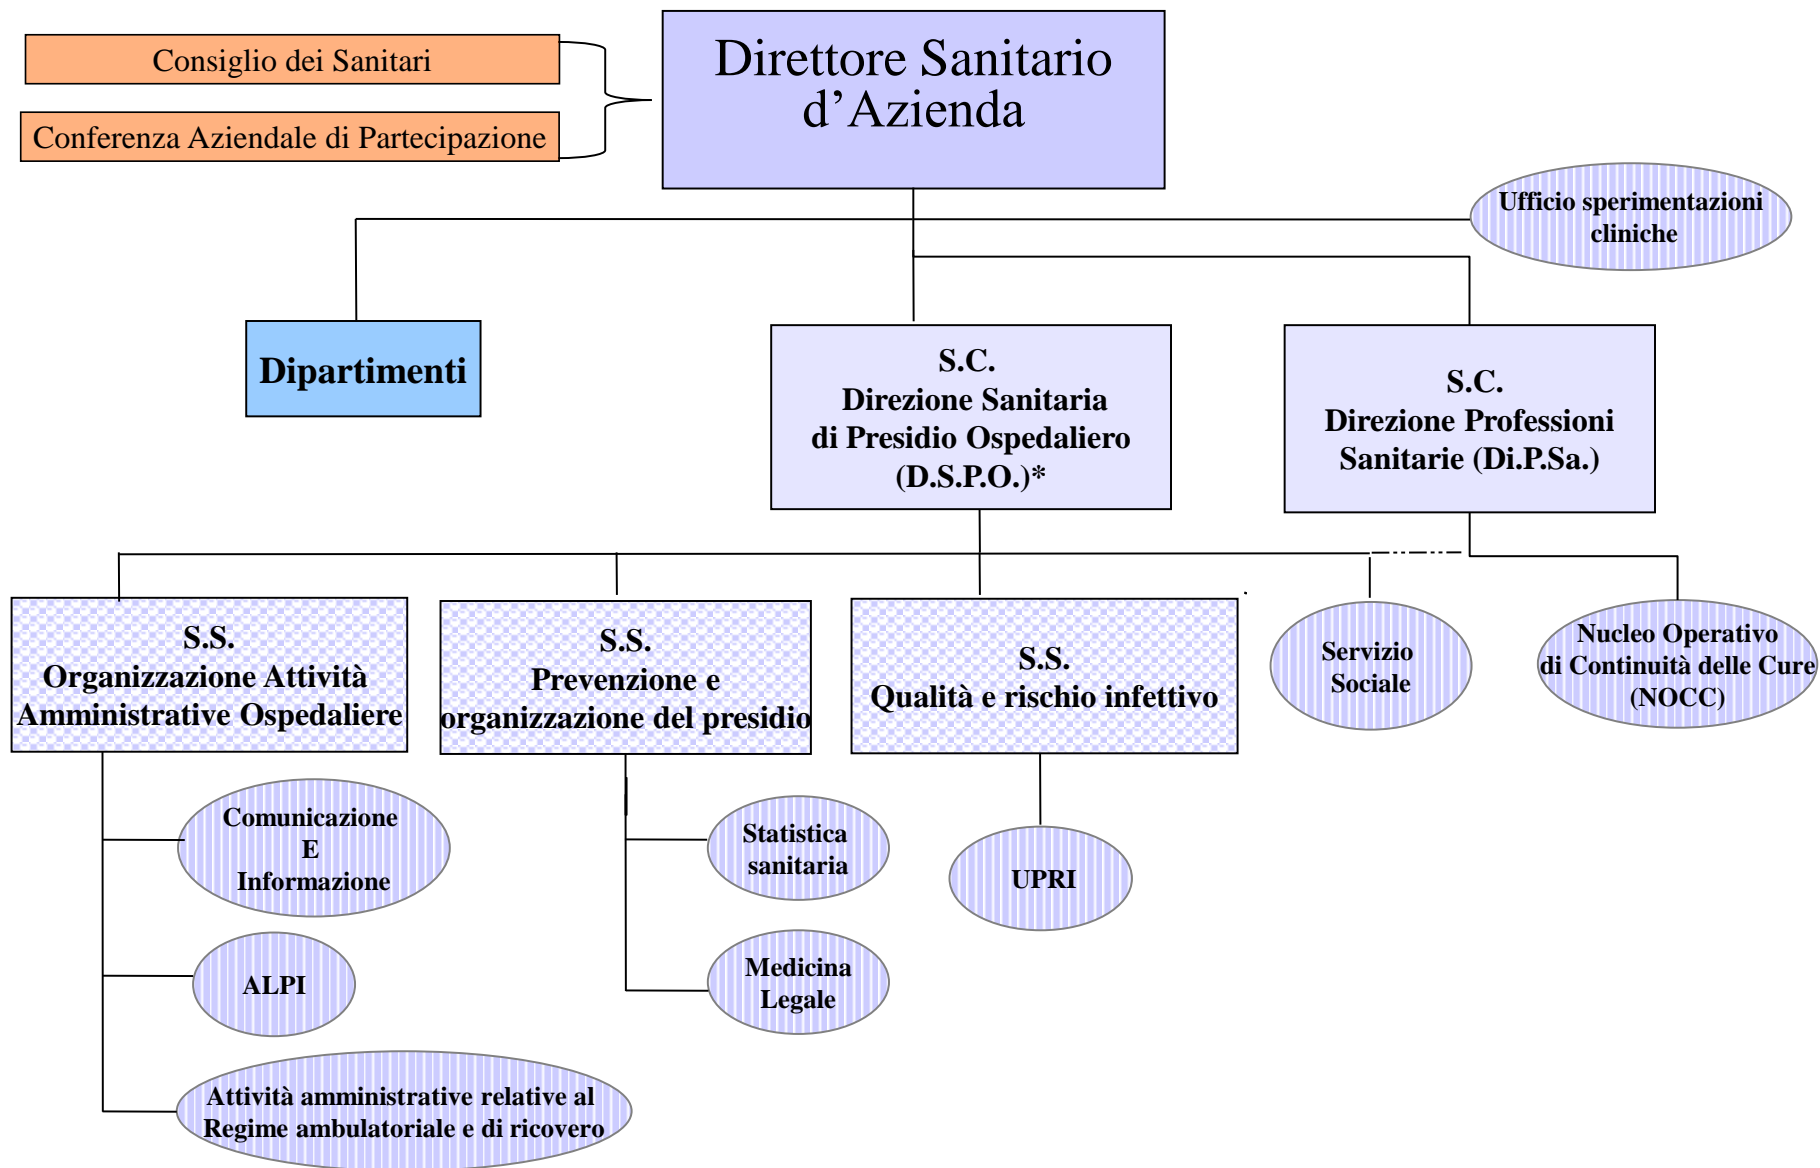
Consiglio dei Sanitari

Conferenza Aziendale di Partecipazione

Direttore Sanitario d’Azienda

Ufficio sperimentazioni cliniche

Dipartimenti

S.C.
Direzione Sanitaria di Presidio Ospedaliero (D.S.P.O.)*

S.C.
Direzione Professioni Sanitarie (Di.P.Sa.)

S.S.
Organizzazione Attività Amministrative Ospedaliere

S.S.
Prevenzione e organizzazione del presidio

S.S.
Qualità e rischio infettivo

Servizio Sociale

Nucleo Operativo di Continuità delle Cure (NOCC)

Comunicazione E Informazione

ALPI

Attività amministrative relative al Regime ambulatoriale e di ricovero

Statistica sanitaria

Medicina Legale

UPRI